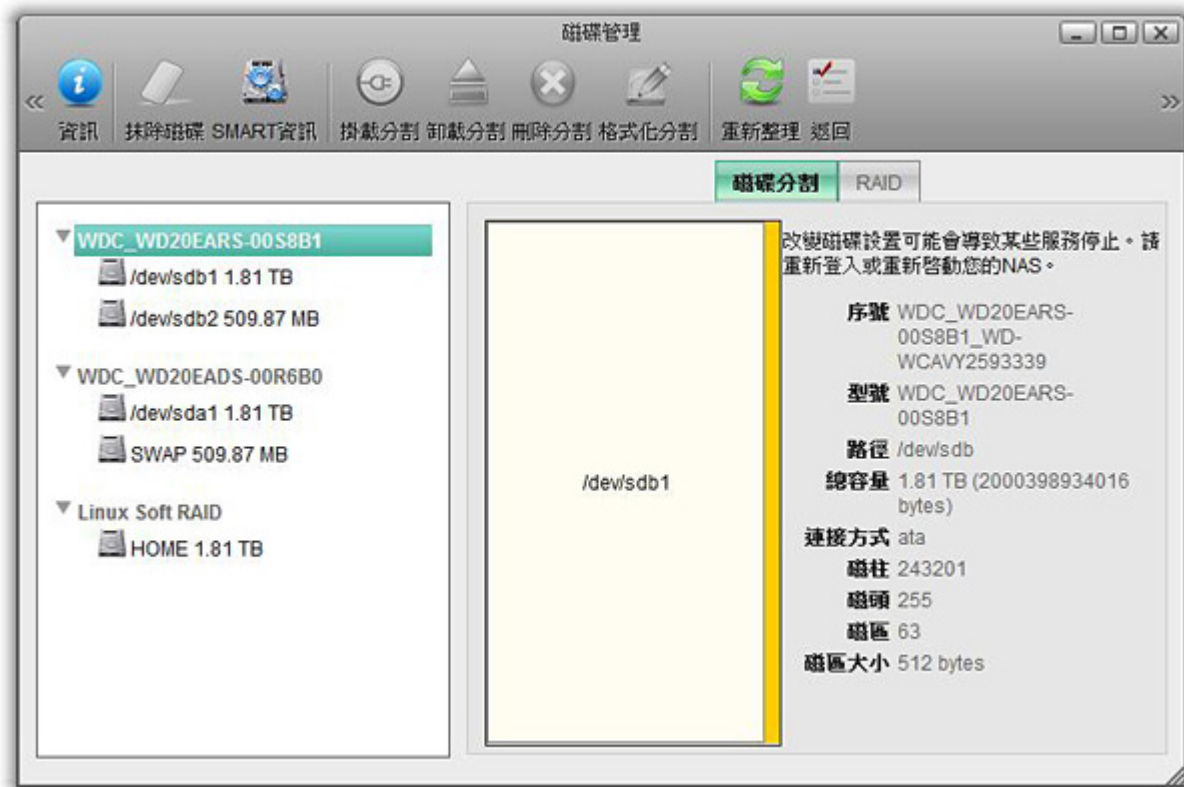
磁碟管理

資訊 抹除磁碟 SMART資訊 掛載分割 卸載分割 刪除分割 格式化分割 重新整理 返回

磁碟分割 RAID

WDC_WD20EARS-00S8B1
/dev/sdb1 1.81 TB
/dev/sdb2 509.87 MB

WDC_WD20EADS-00R6B0
/dev/sda1 1.81 TB
SWAP 509.87 MB

Linux Soft RAID
HOME 1.81 TB

/dev/sdb1

改變磁碟設置可能會導致某些服務停止。請重新登入或重新啓動您的NAS。

序號 WDC_WD20EARS-00S8B1_WD-WCAVY2593339
型號 WDC_WD20EARS-00S8B1
路徑 /dev/sdb
總容量 1.81 TB (2000398934016 bytes)
連接方式 ata
磁柱 243201
磁頭 255
磁區 63
磁區大小 512 bytes